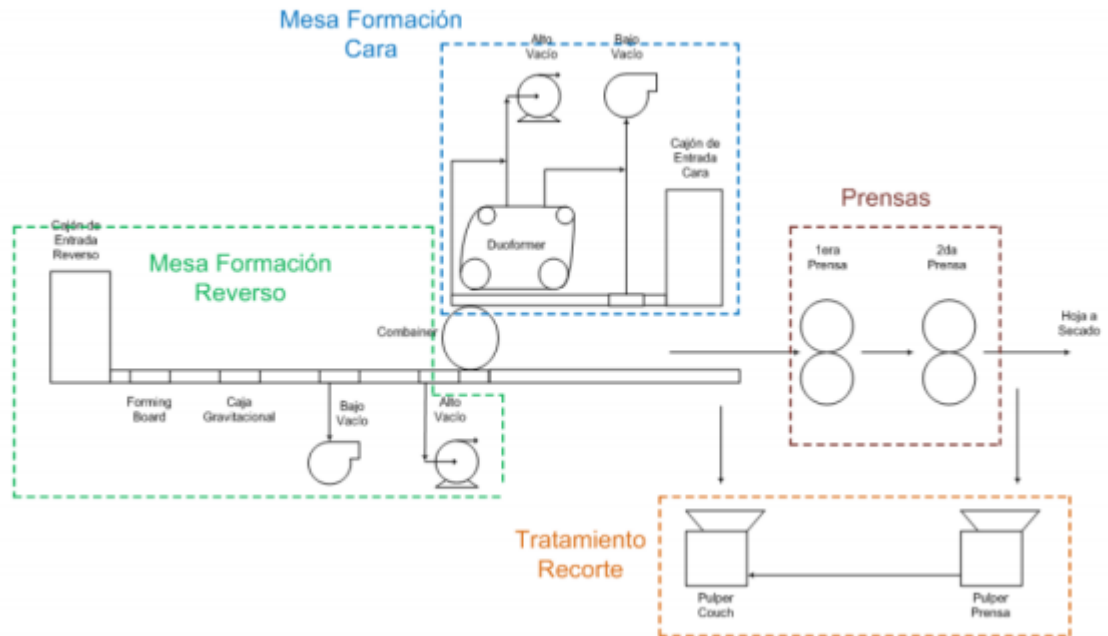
Mesa Formación Cara

Alto Vacío

Bajo Vacío

Cajón de Entrada Cara

Duoformer

Prensas

1era Prensa

2da Prensa

Cajón de Entrada Reverso

Mesa Formación Reverso

Combainer

Hoja a Secado

Forming Board

Caja Gravitacional

Bajo Vacío

Alto Vacío

Tratamiento Recorte

Pulper Couch

Pulper Prensa